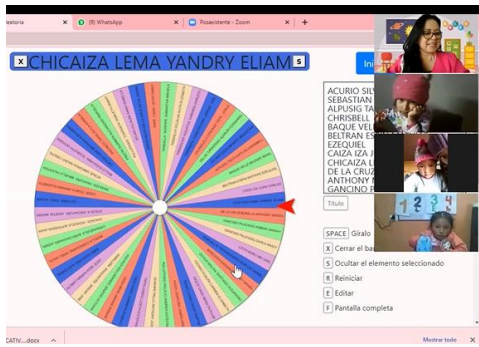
eatoria × (9) WhatsApp × Posasistente - Zoom × +

X CHICAIZA LEMA YANDRY ELIAM S

Ini

ACURIO SIL
SEBASTIAN
ALPUSIG TA
CHRISBELL
BAQUE VEL
BELTRAN ES
EZEQUIEL
CAIZA IZA J
CHICAIZA L
DE LA CRUZ
ANTHONY M
GANCINO P

Título

1 2 3 4

SPACE Giralo
X Cerrar el ba
S Ocultar el elemento seleccionado
R Reiniciar
E Editar
F Pantalla completa

CATIV....docx ^

Mostrar todo ×